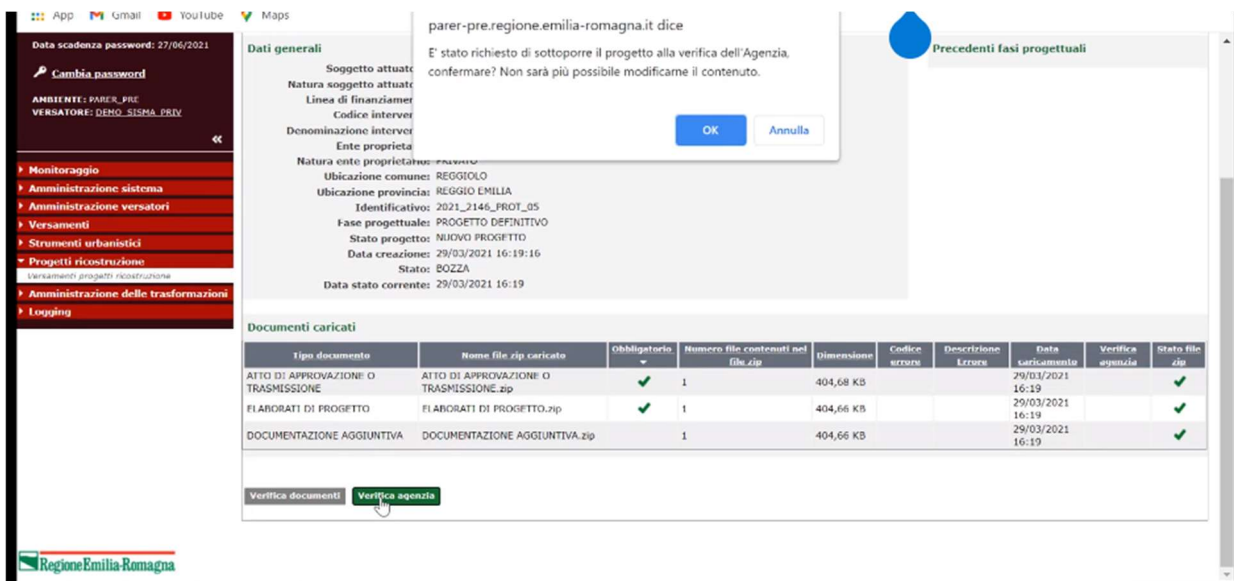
App Gmail YouTube Maps

Data scadenza password: 27/06/2021

Cambia password

AMBIENTE: PARER_PRE
VERSATORE: DEMO_SISMA_PRIV

«

Monitoraggio
Amministrazione sistema
Amministrazione versatori
Versamenti
Strumenti urbanistici
Progetti ricostruzione
Versamenti progetti ricostruzione
Amministrazione delle trasformazioni
Logging

RegioneEmilia-Romagna

parer-pre.regione.emilia-romagna.it dice

E' stato richiesto di sottoporre il progetto alla verifica dell'Agenzia, confermare? Non sarà più possibile modificarne il contenuto.

OK Annulla

Dati generali

Soggetto attuato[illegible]
Natura soggetto attuato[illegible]
Linea di finanziamen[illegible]
Codice interve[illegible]
Denominazione interve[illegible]
Ente proprieta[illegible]
Natura ente proprietario: PRIVATO
Ubicazione comune: REGGIOLO
Ubicazione provincia: REGGIO EMILIA
Identificativo: 2021_2146_PROT_05
Fase progettuale: PROGETTO DEFINITIVO
Stato progetto: NUOVO PROGETTO
Data creazione: 29/03/2021 16:19:16
Stato: BOZZA
Data stato corrente: 29/03/2021 16:19

Precedenti fasi progettuali

Documenti caricati

| Tipo documento | Nome file zip caricato | Obbligatorio | Numero file contenuti nel file zip | Dimensione | Codice errore | Descrizione Errore | Data caricamento | Verifica agenzia | Stato file zip |
|---|---|---|---|---|---|---|---|---|---|
| ATTO DI APPROVAZIONE O TRASMISSIONE | ATTO DI APPROVAZIONE O TRASMISSIONE.zip | ✔ | 1 | 404,68 KB | | | 29/03/2021 16:19 | | ✔ |
| ELABORATI DI PROGETTO | ELABORATI DI PROGETTO.zip | ✔ | 1 | 404,66 KB | | | 29/03/2021 16:19 | | ✔ |
| DOCUMENTAZIONE AGGIUNTIVA | DOCUMENTAZIONE AGGIUNTIVA.zip | | 1 | 404,66 KB | | | 29/03/2021 16:19 | | ✔ |

Verifica documenti Verifica agenzia